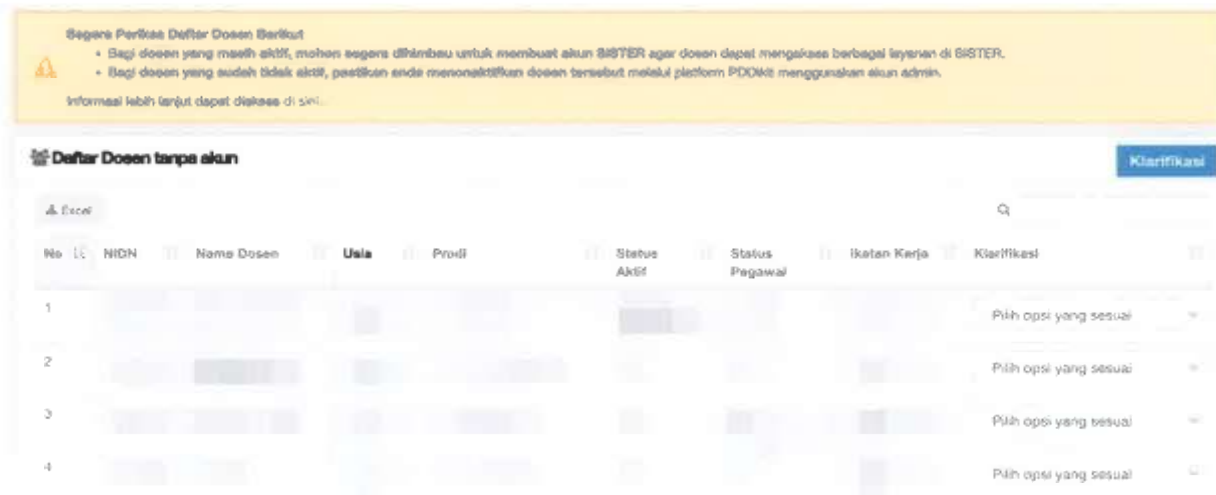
Segera Periksa Daftar Dosen Berikut
• Bagi dosen yang masih aktif, mohon segera dihimbau untuk membuat akun SISTER agar dosen dapat mengakses berbagai layanan di SISTER.
• Bagi dosen yang sudah tidak aktif, pastikan anda menonaktifkan dosen tersebut melalui platform PDDikti menggunakan akun admin.

Informasi lebih lanjut dapat diakses di sini...

Daftar Dosen tanpa akun

Klarifikasi

Excel

| No | NIDN | Nama Dosen | Usia | Prodi | Status Aktif | Status Pegawai | Ikatan Kerja | Klarifikasi |
|---|---|---|---|---|---|---|---|---|
| 1 | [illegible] | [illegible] | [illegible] | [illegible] | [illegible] | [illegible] | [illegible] | Pilih opsi yang sesuai |
| 2 | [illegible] | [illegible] | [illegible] | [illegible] | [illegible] | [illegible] | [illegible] | Pilih opsi yang sesuai |
| 3 | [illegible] | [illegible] | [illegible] | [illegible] | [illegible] | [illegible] | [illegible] | Pilih opsi yang sesuai |
| 4 | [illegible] | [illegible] | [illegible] | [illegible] | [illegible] | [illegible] | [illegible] | Pilih opsi yang sesuai |